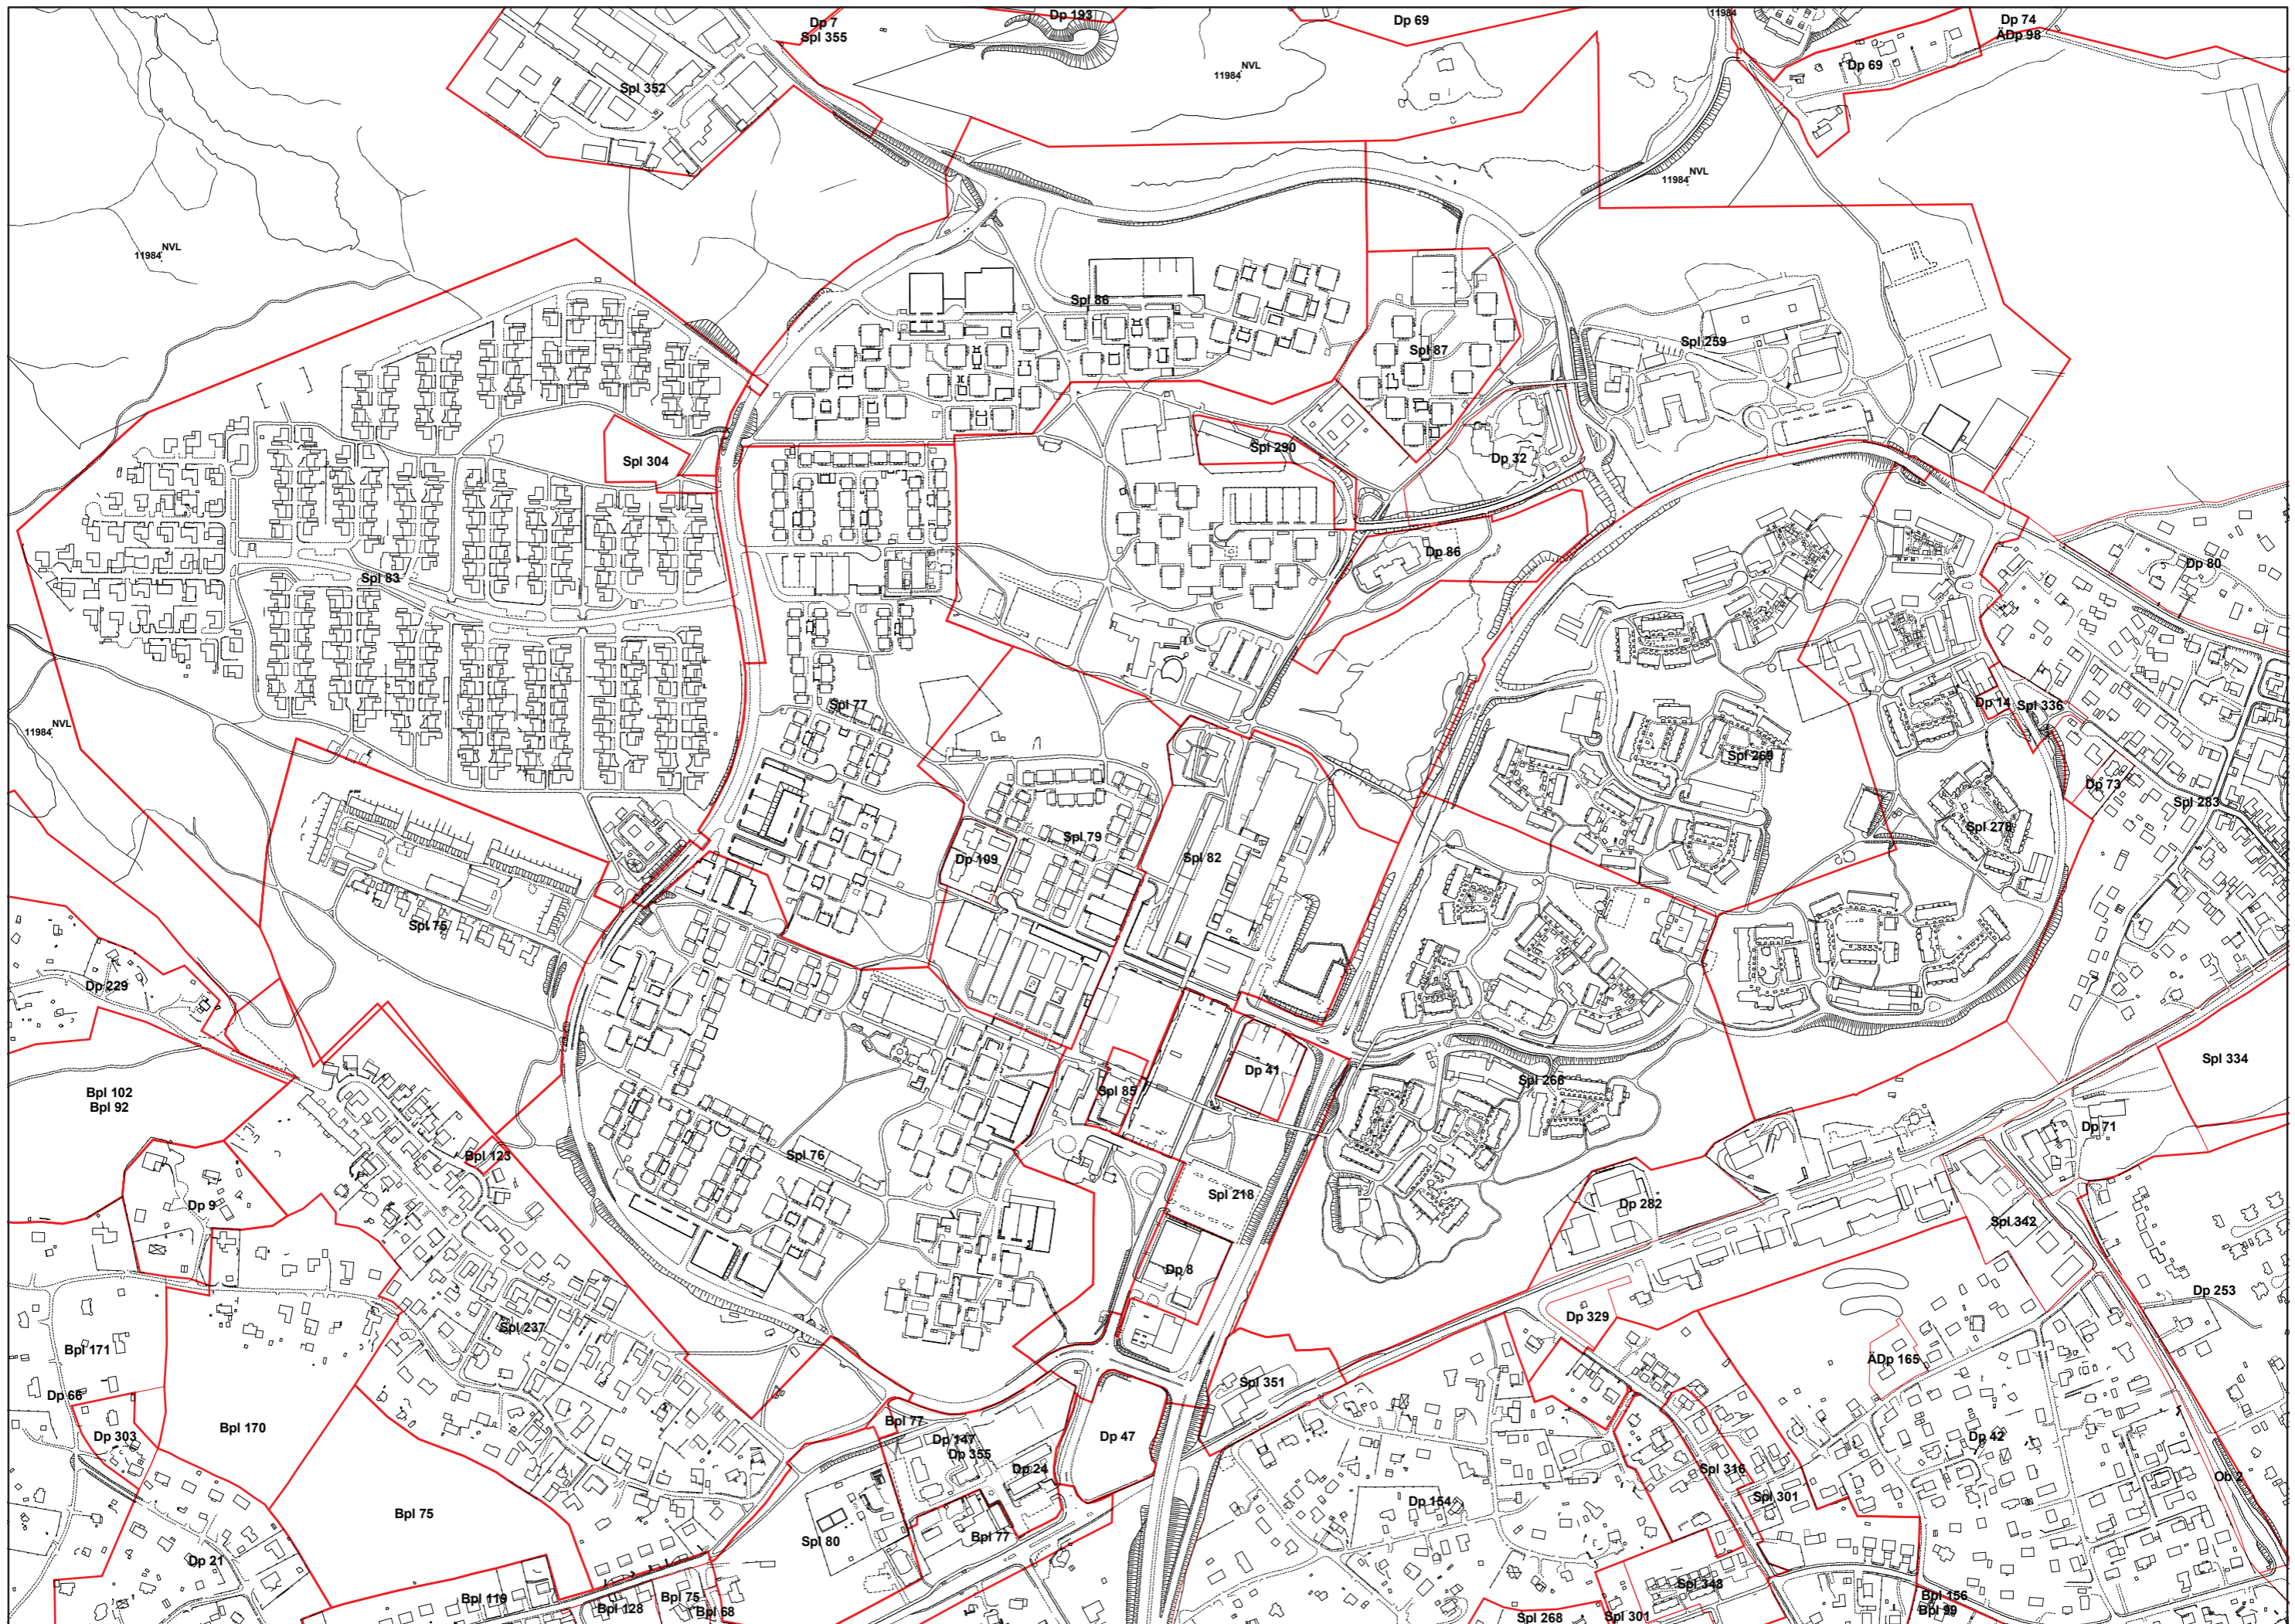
Dp 7
Spl 355
Dp 193
Dp 69
11984
Dp 74
ADp 98
Spl 352
NVL
11984
Dp 69
NVL
11984
NVL
11984
Spl 86
Spl 87
Spl 259
Spl 304
Spl 290
Dp 32
Spl 83
Dp 86
Dp 80
Spl 77
Dp 14
Spl 336
NVL
11984
Spl 269
Dp 73
Spl 283
Spl 79
Dp 109
Spl 82
Spl 278
Spl 75
Dp 229
Spl 334
Dp 41
Spl 266
Bpl 102
Bpl 92
Spl 85
Dp 71
Bpl 123
Spl 76
Spl 218
Dp 9
Dp 282
Spl 342
Dp 8
Dp 253
Dp 329
Bpl 171
Spl 237
ADp 165
Dp 66
Spl 351
Bpl 170
Bpl 77
Dp 303
Dp 147
Dp 355
Dp 47
Dp 42
Dp 24
Spl 316
Spl 301
Ob 2
Bpl 75
Dp 154
Spl 80
Bpl 77
Dp 21
Spl 348
Bpl 119
Bpl 128
Bpl 75
Bpl 68
Spl 268
Spl 301
Bpl 156
Bpl 89